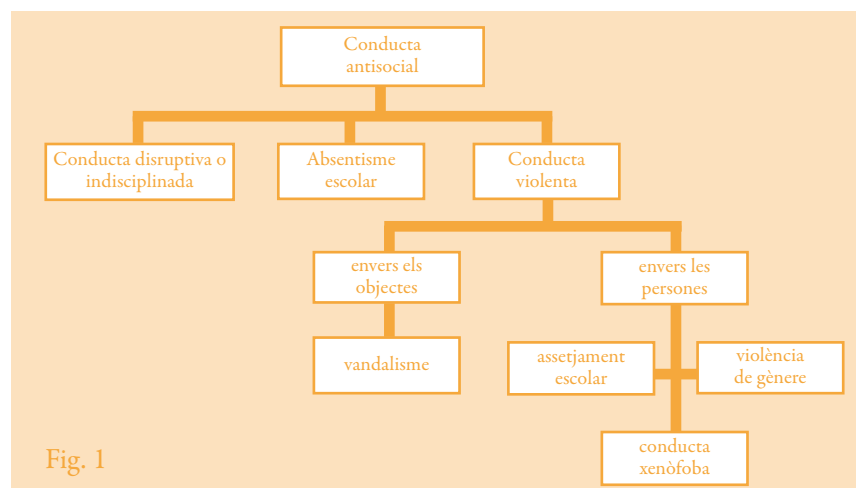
Conducta antisocial

Conducta disruptiva o indisciplinada

Absentisme escolar

Conducta violenta

envers els objectes

envers les persones

vandalisme

assetjament escolar

violència de gènere

conducta xenòfoba

Fig. 1